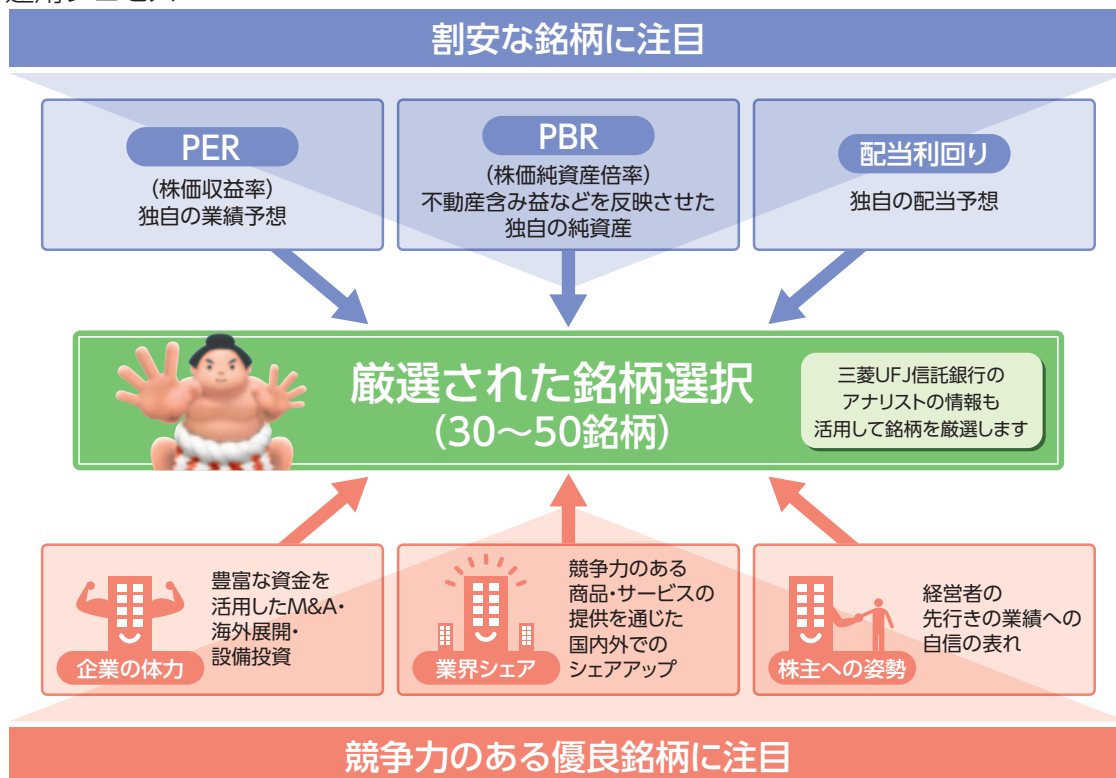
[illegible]

割安な銘柄に注目

PER
(株価収益率)
独自の業績予想

PBR
(株価純資産倍率)
不動産含み益などを反映させた独自の純資産

配当利回り
独自の配当予想

厳選された銘柄選択
(30〜50銘柄)

三菱UFJ信託銀行のアナリストの情報も活用して銘柄を厳選します

豊富な資金を活用したM&A・海外展開・設備投資
企業の体力

競争力のある商品・サービスの提供を通じた国内外でのシェアアップ
業界シェア

経営者の先行きの業績への自信の表れ
株主への姿勢

競争力のある優良銘柄に注目